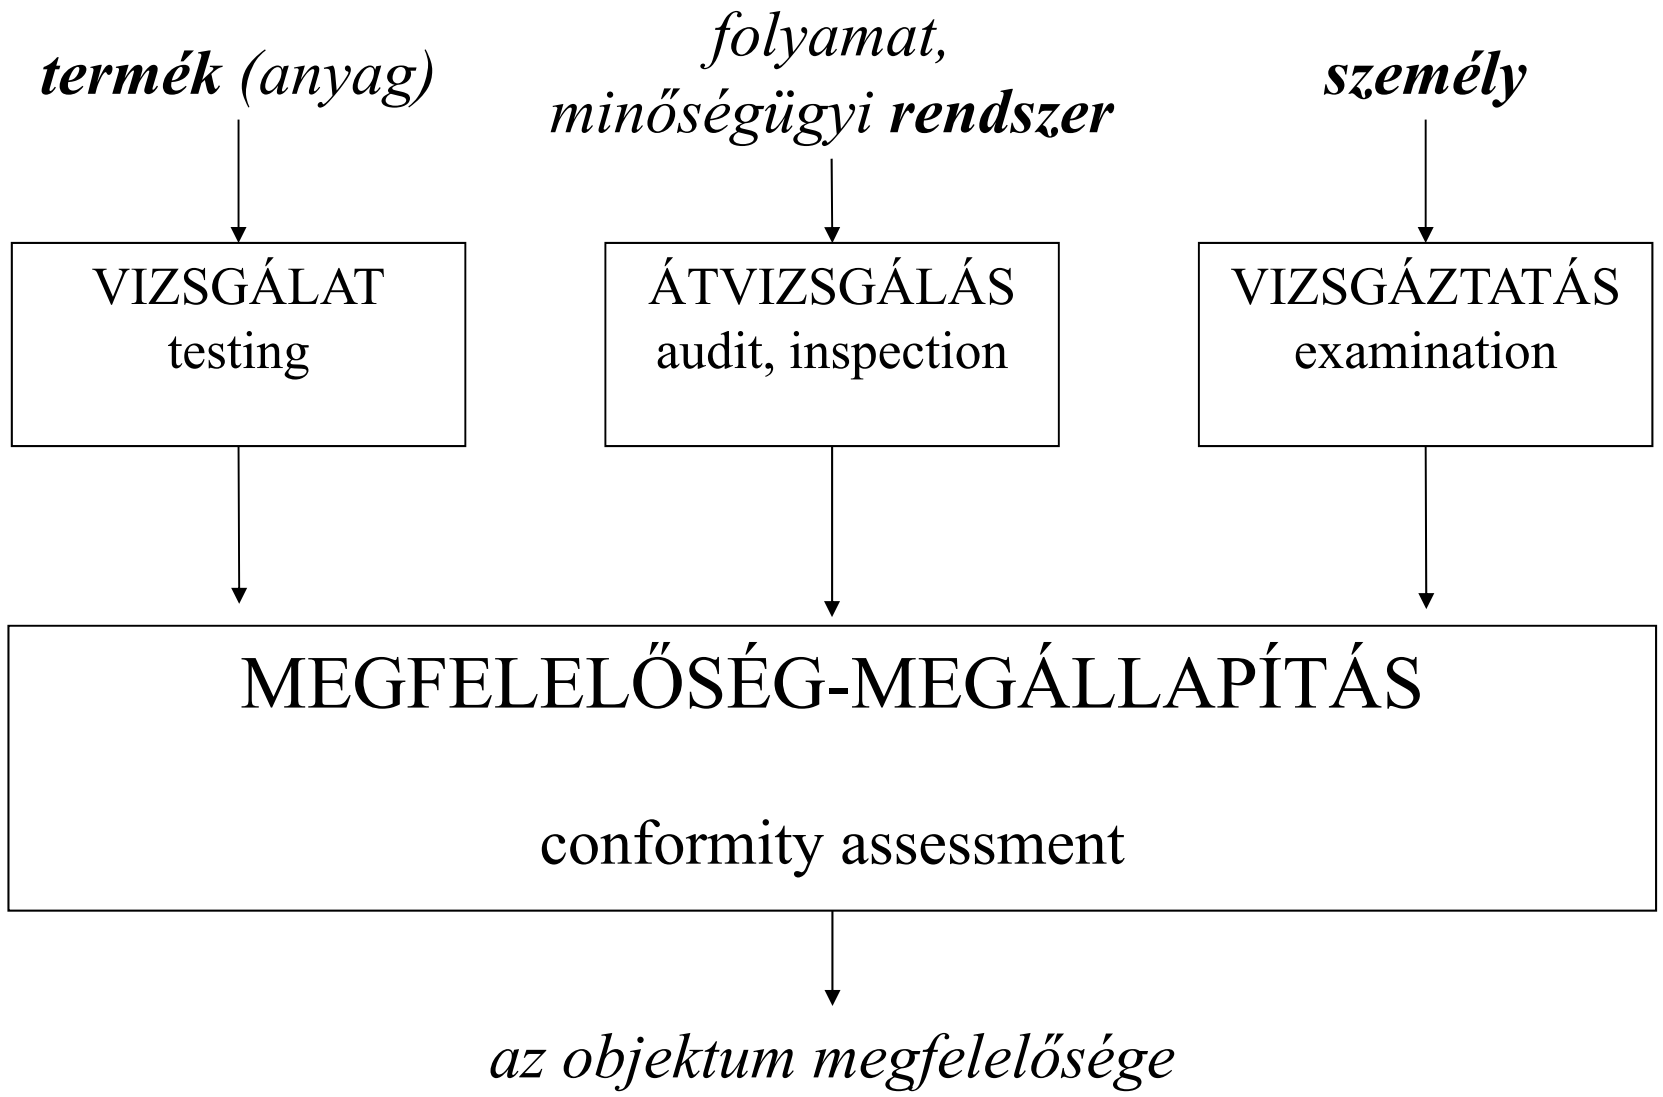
termék (anyag)

folyamat, minőségügyi rendszer

személy

VIZSGÁLAT
testing

ÁTVIZSGÁLÁS
audit, inspection

VIZSGÁZTATÁS
examination

MEGFELELŐSÉG-MEGÁLLAPÍTÁS

conformity assessment

az objektum megfelelősége